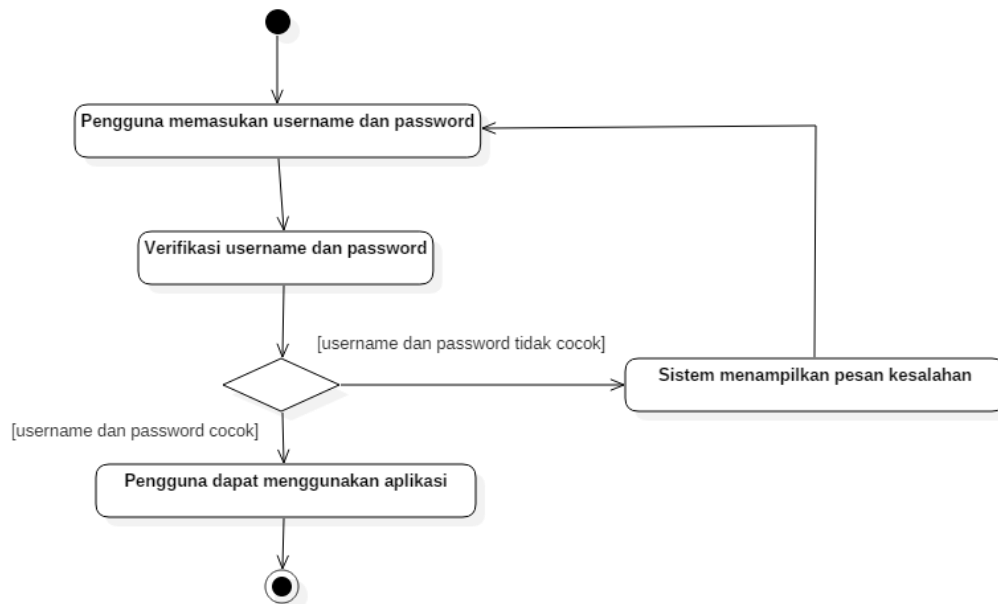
Pengguna memasukan username dan password

Verifikasi username dan password

[username dan password tidak cocok]

Sistem menampilkan pesan kesalahan

[username dan password cocok]

Pengguna dapat menggunakan aplikasi